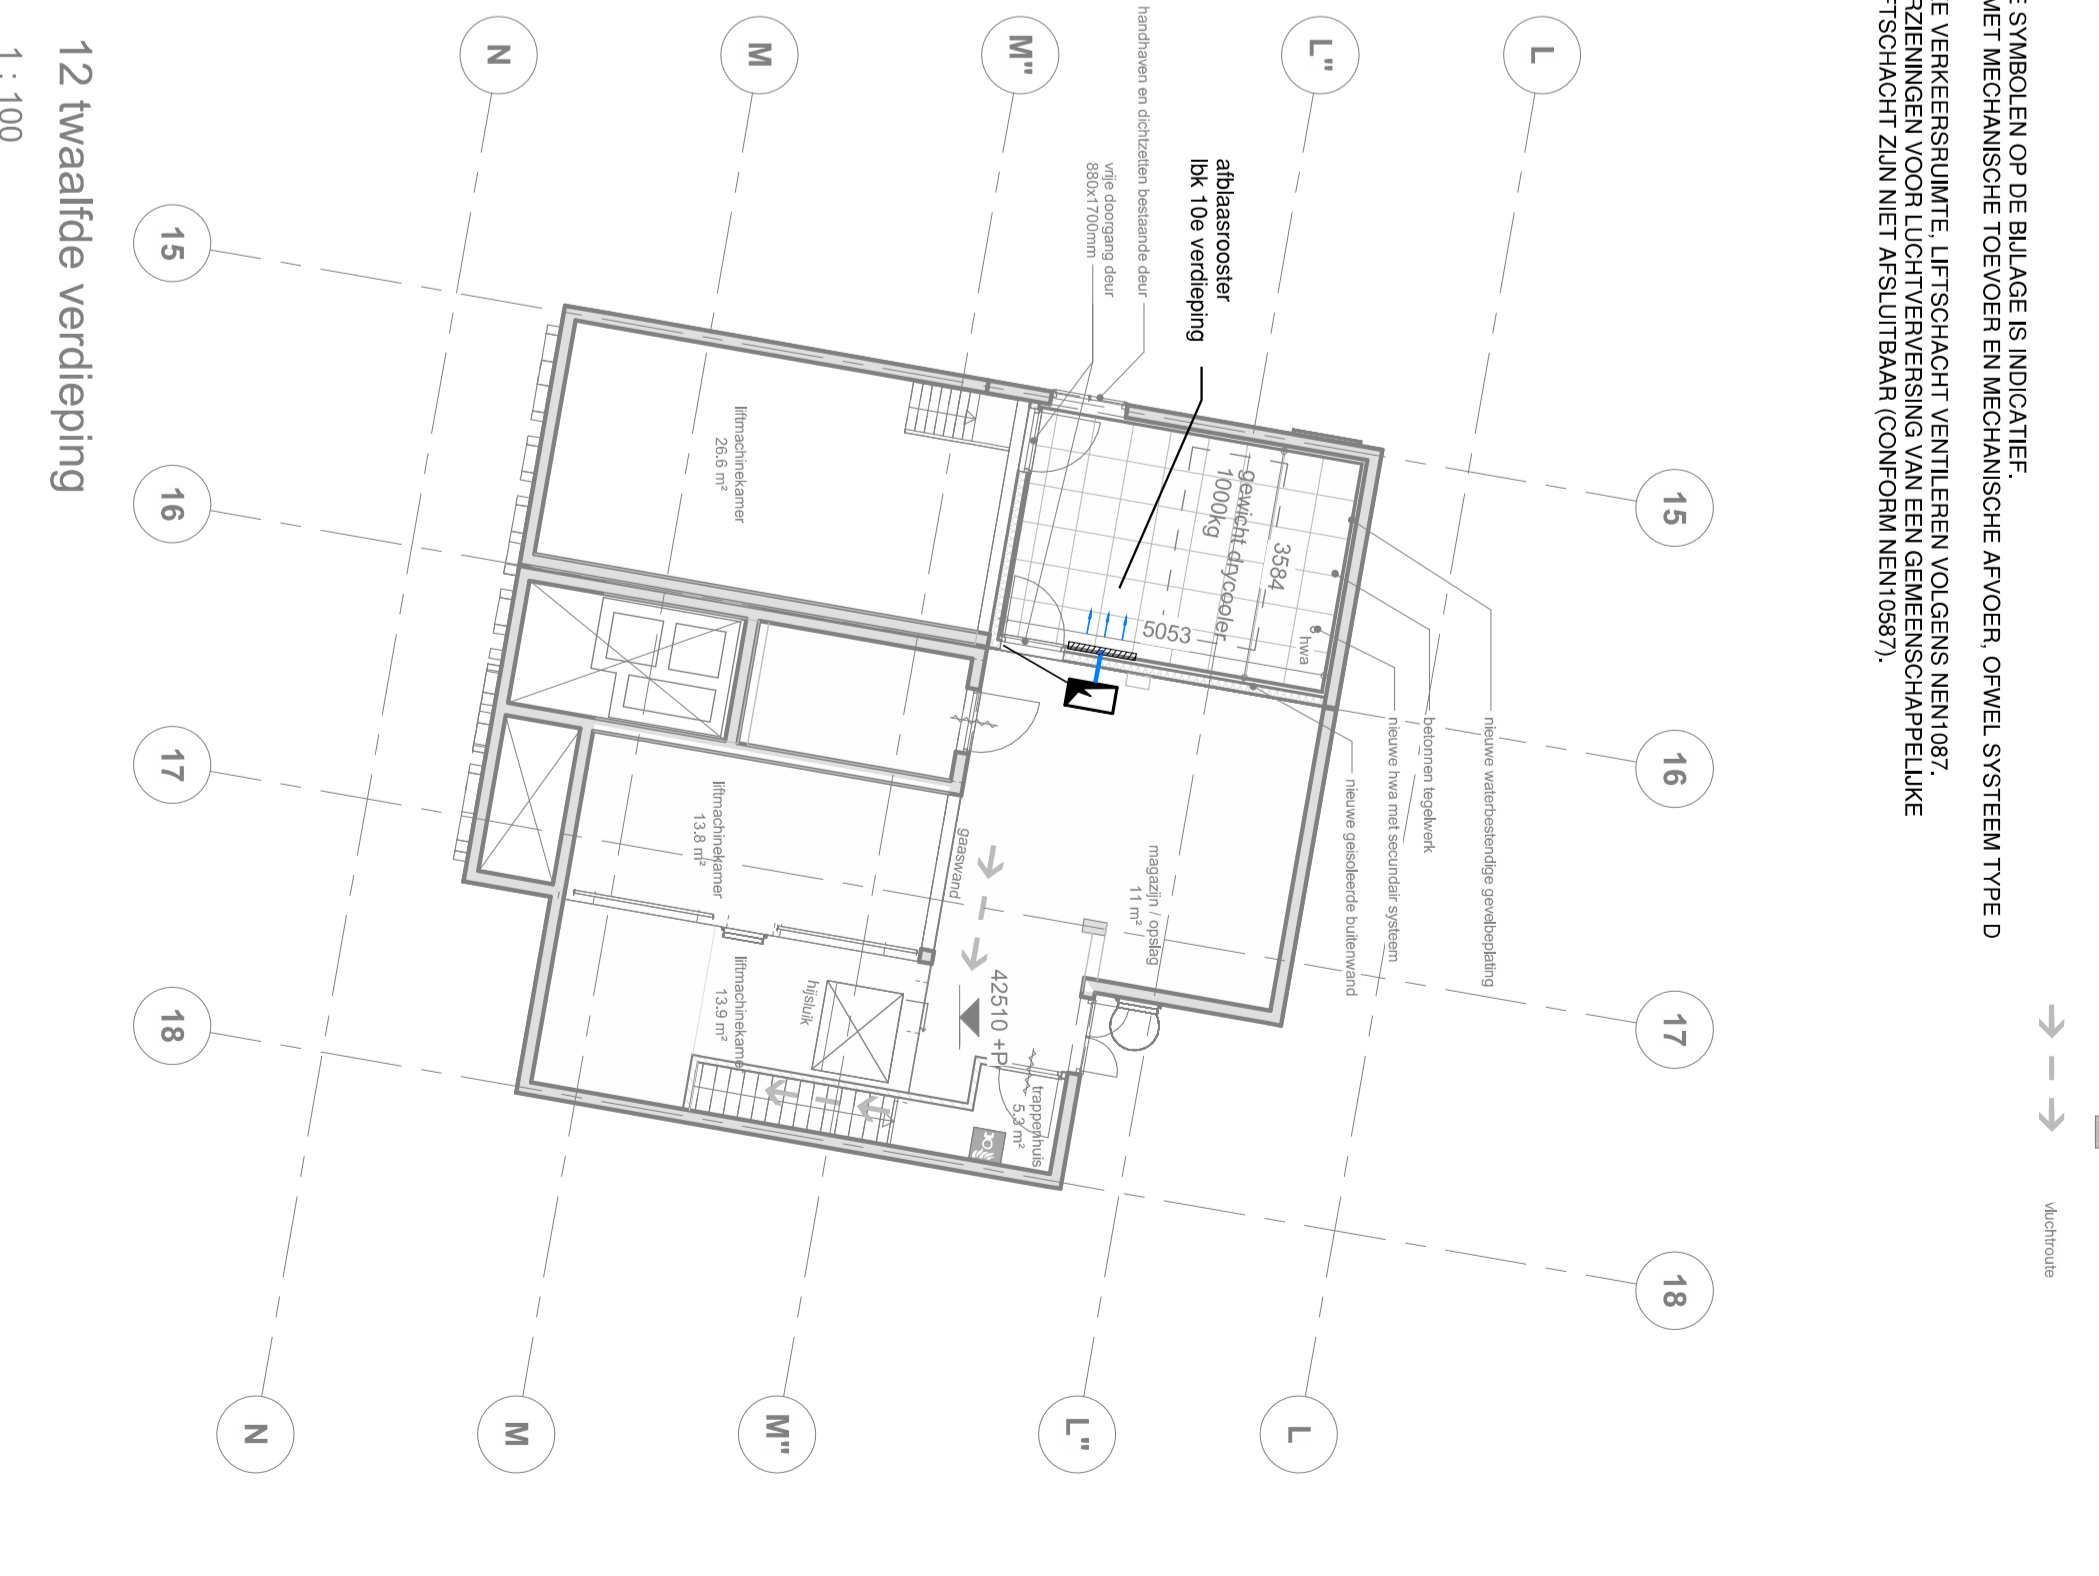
E SYMBOLEN OP DE BIJLAGE IS INDICATIEF.
MET MECHANISCHE TOEVOER EN MECHANISCHE AFVOER, OFWEL SYSTEEM TYPE D
E VERKEERSRUIMTE, LIFTSCHACHT VENTILEREN VOLGENS NEN1087.
RZIENINGEN VOOR LUCHTVERVERSING VAN EEN GEMEENSCHAPPELIJKE
FTSCHACHT ZIJN NIET AFSLUITBAAR (CONFORM NEN10587).

N
M
M''
L''
L

15
16
17
18

12 twaalfde verdieping
1 : 100

handhaven en dichtzetten bestaande deur
vrije doorgang deur 880x1700mm

afblaasrooster lbk 10e verdieping

liftmachinekamer 26.6 m²

gewicht drycooler 1000kg

3584

5053

hwa

nieuwe waterbestendige gevelbeplating
betonnen tegelwerk
nieuwe hwa met secundair systeem
nieuwe geisoleerde buitenwand

liftmachinekamer 13.8 m²

gaaswand

magazijn / opslag 11 m²

42510 +P

hijsluik

liftmachinekamer 13.9 m²

trappenhuis 5.3 m²

vluchtroute

N
M
M''
L''
L